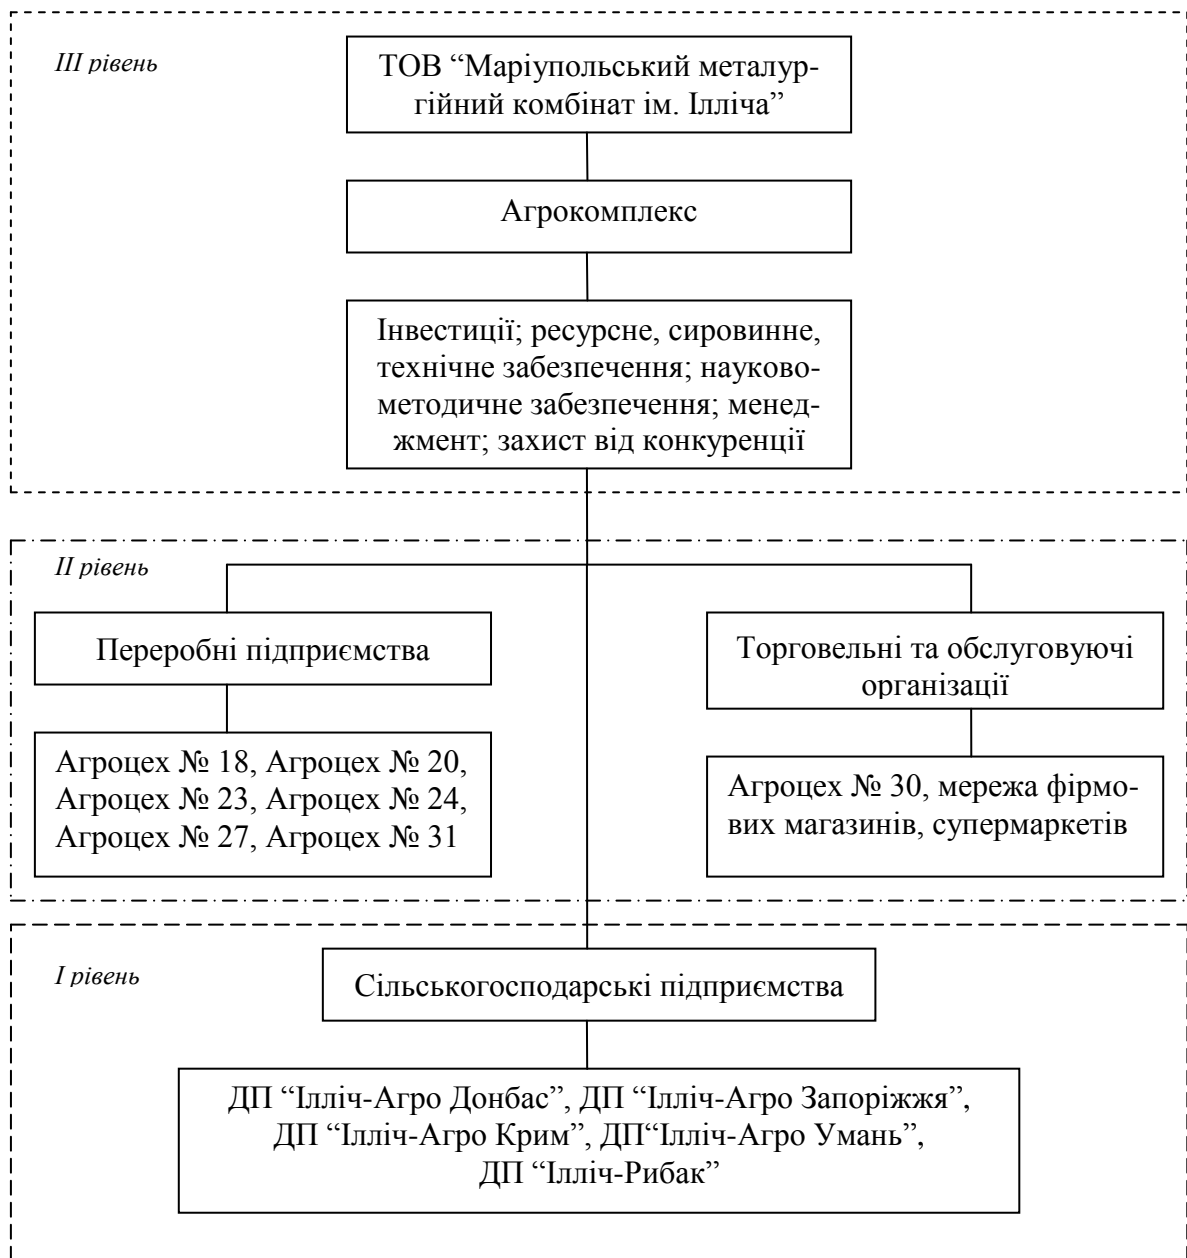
III рівень

ТОВ "Маріупольський металургійний комбінат ім. Ілліча"

Агрокомплекс

Інвестиції; ресурсне, сировинне, технічне забезпечення; науково-методичне забезпечення; менеджмент; захист від конкуренції

II рівень

Переробні підприємства

Агроцех № 18, Агроцех № 20, Агроцех № 23, Агроцех № 24, Агроцех № 27, Агроцех № 31

Торговельні та обслуговуючі організації

Агроцех № 30, мережа фірмових магазинів, супермаркетів

I рівень

Сільськогосподарські підприємства

ДП "Ілліч-Агро Донбас", ДП "Ілліч-Агро Запоріжжя", ДП "Ілліч-Агро Крим", ДП"Ілліч-Агро Умань", ДП "Ілліч-Рибак"